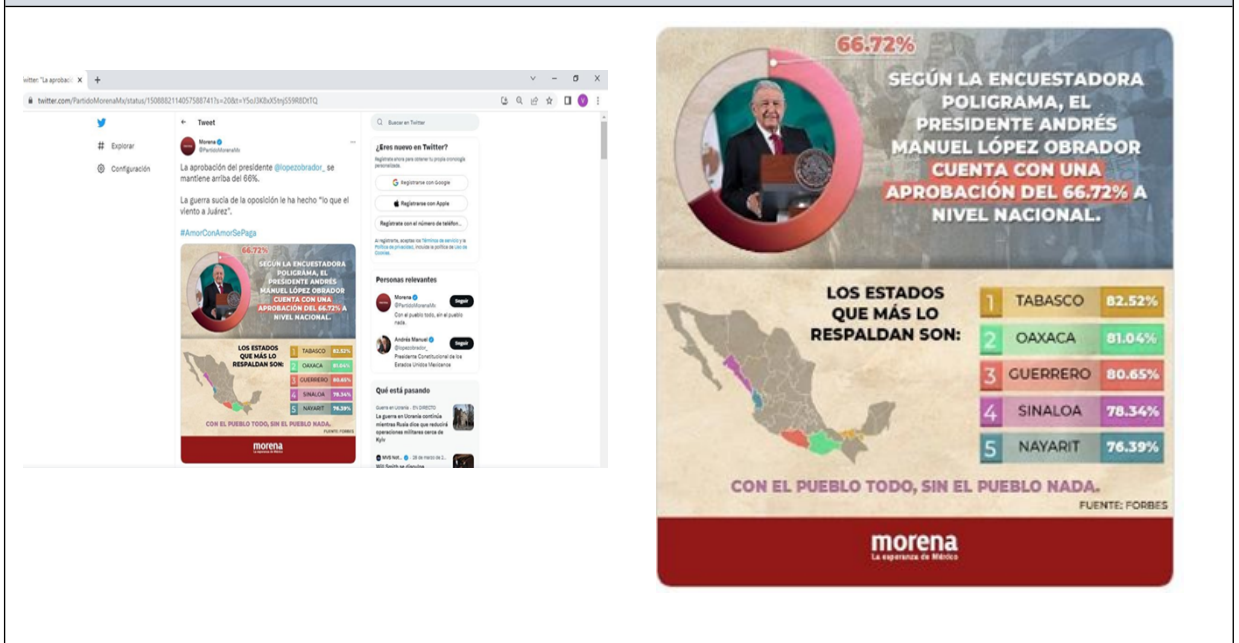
witter: "La aprobació X +

twitter.com/PartidoMorenaMx/status/1508882114057588741?s=20&t=15oJ3KBxX5mj559R8DtFQ

Explorar

Configuración

Tweet

Morena
@PartidoMorenaMx

La aprobación del presidente @lopezobrador_ se mantiene arriba del 66%.

La guerra sucia de la oposición le ha hecho "lo que el viento a Juárez".

#AmorConAmorSePaga

Buscar en Twitter

¿Eres nuevo en Twitter?

Regístrate ahora para obtener tu propia cronología personalizada.

Registrarse con Google

Registrarse con Apple

Registrate con el número de teléfon...

Personas relevantes

Morena
@PartidoMorenaMx
Con el pueblo todo, sin el pueblo nada.

Seguir

Andrés Manuel
@lopezobrador_
Presidente Constitucional de los Estados Unidos Mexicanos

Seguir

Qué está pasando

Guerra en Ucrania · EN DIRECTO
La guerra en Ucrania continúa mientras Rusia dice que reducirá operaciones militares cerca de Kyiv

Will Smith se disculpa

66.72%

SEGÚN LA ENCUESTADORA POLIGRAMA, EL PRESIDENTE ANDRÉS MANUEL LÓPEZ OBRADOR CUENTA CON UNA APROBACIÓN DEL 66.72% A NIVEL NACIONAL.

LOS ESTADOS QUE MÁS LO RESPALDAN SON:

| | | |
|---|---|---|
| 1 | TABASCO | 82.52% |
| 2 | OAXACA | 81.04% |
| 3 | GUERRERO | 80.65% |
| 4 | SINALOA | 78.34% |
| 5 | NAYARIT | 76.39% |

CON EL PUEBLO TODO, SIN EL PUEBLO NADA.

FUENTE: FORBES

morena
La esperanza de México